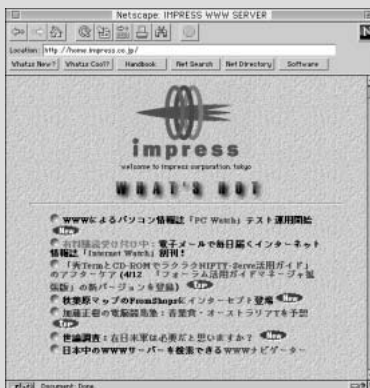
Netscape: IMPRESS WWW SERVER

Location: http://home.impress.co.jp/

What's New? What's Cool? Handbook Net Search Net Directory Software

impress

welcome to impress corporation, tokyo

WHAT'S HOT

WWWによるパソコン情報誌「PC Watch」テスト運用開始 New

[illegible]：電子メールで毎日届くインターネット情報誌「Internet Watch」創刊！

「秀TermとCD-ROMでラクラクNIFTY-Serve活用ガイド」のアフターケア（4/12 「フォーラム活用ガイドマネージャ拡張版」の新バージョンを登録） Up

秋葉原マップのFromShopsにインターセプト登場 New

加藤正也の電脳競馬塾：吉祥寺・オーストラリアＳを予想 Up

世論調査：在日米軍は必要だと思いますか？ New

日本中のWWWサーバーを検索できるWWWナビゲーター

Document: Done